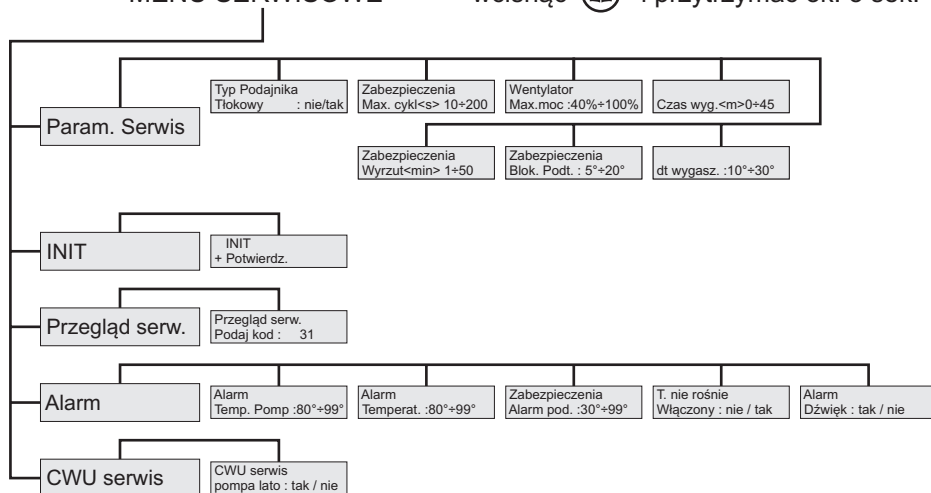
MENU SERWISOWE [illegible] wciskając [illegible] i przytrzymać ok. 3 sek.

Param. Serwis

Typ Podajnika
Tłokowy : nie/tak

Zabezpieczenia
Max. cykl<s> 10÷200

Wentylator
Max.moc :40%÷100%

Czas wyg.<m>0÷45

Zabezpieczenia
Wyrzut<min> 1÷50

Zabezpieczenia
Blok. Podt. : 5°÷20°

dt wygasz. :10°÷30°

INIT

INIT
+ Potwierdz.

Przegląd serw.

Przegląd serw.
Podaj kod : 31

Alarm

Alarm
Temp. Pomp :80°÷99°

Alarm
Temperat. :80°÷99°

Zabezpieczenia
Alarm pod. :30°÷99°

T. nie rośnie
Włączony : nie / tak

Alarm
Dźwięk : tak / nie

CWU serwis

CWU serwis
pompa lato : tak / nie